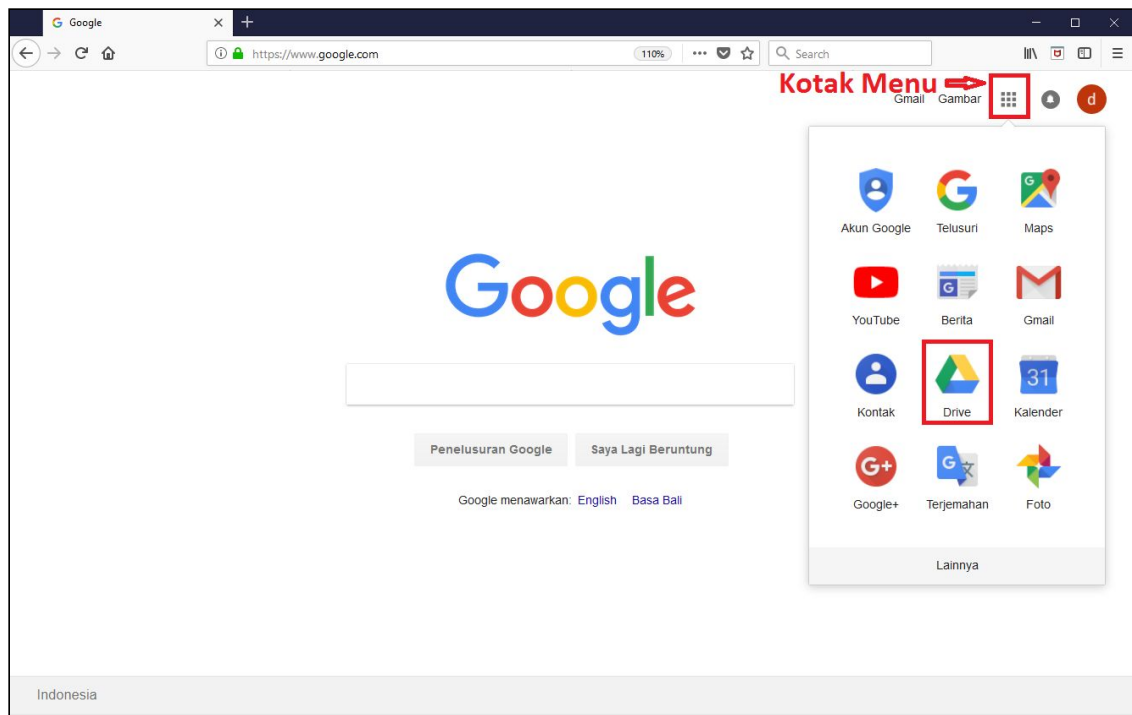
Google

https://www.google.com

110%

Search

Kotak Menu

Gmail Gambar

d

Akun Google Telusuri Maps

YouTube Berita Gmail

Kontak Drive Kalender

31

Google+ Terjemahan Foto

Lainnya

Google

Penelusuran Google Saya Lagi Beruntung

Google menawarkan: English Basa Bali

Indonesia